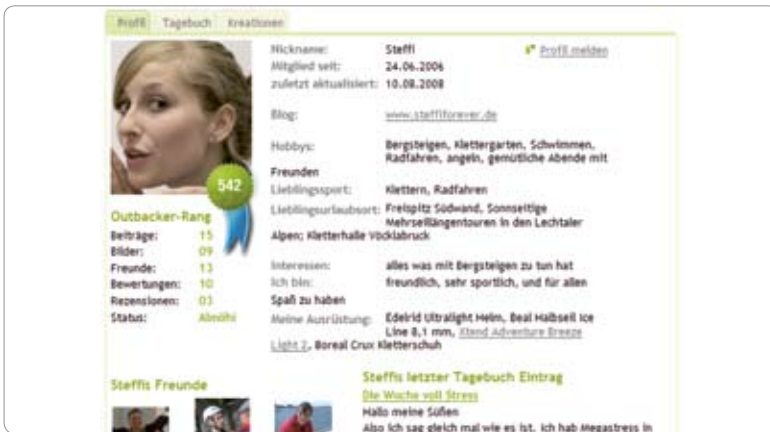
Profil Tagebuch Kreationen

542

Outbacker-Rang

| | |
|---|---|
| Beiträge: | 15 |
| Bilder: | 09 |
| Freunde: | 13 |
| Bewertungen: | 10 |
| Rezensionen: | 03 |
| Status: | Almöhi |

Nickname: Steffi

Mitglied seit: 24.06.2006

zuletzt aktualisiert: 10.08.2008

Profil melden

Blog: www.steffiforever.de

Hobbys: Bergsteigen, Klettergarten, Schwimmen, Radfahren, angeln, gemütliche Abende mit Freunden

Lieblingssport: Klettern, Radfahren

Lieblingsurlaubsort: Freispitz Südwand, Sonnseitige Mehrseillängentouren in den Lechtaler Alpen; Kletterhalle Vöcklabruck

Interessen: alles was mit Bergsteigen zu tun hat

Ich bin: freundlich, sehr sportlich, und für allen Spaß zu haben

Meine Ausrüstung: Edelrid Ultralight Helm, Beal Halbseil Ice Line 8,1 mm, Xtend Adventure Breeze Light 2, Boreal Crux Kletterschuh

Steffis Freunde

Steffis letzter Tagebuch Eintrag

Die Woche voll Stress

Hallo meine Süßen

Also ich sag gleich mal wie es ist, ich hab Megastress in